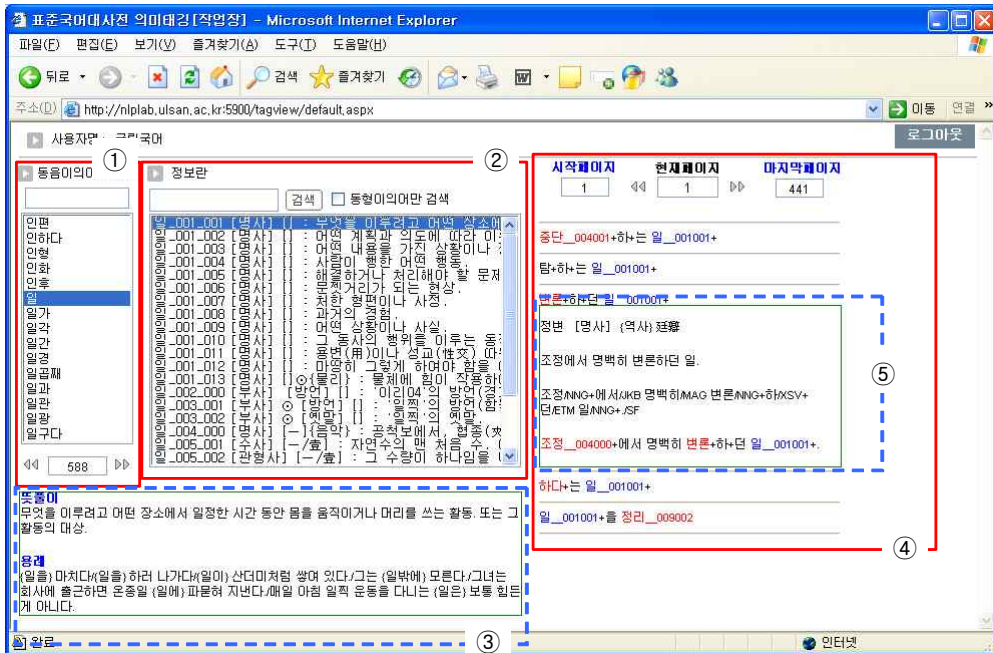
표준국어대사전 의미태깅[작업장] - Microsoft Internet Explorer

파일(F) 편집(E) 보기(V) 즐겨찾기(A) 도구(T) 도움말(H)

뒤로 검색 즐겨찾기

주소(D) http://nlplab.ulsan.ac.kr:5900/tagview/default.aspx 이동 연결

사용자명 : 코퍼국어

로그아웃

①

동음이의어

인편
인하다
인형
인화
인후
일
일가
일각
일간
일경
일곱째
일과
일관
일광
일구다

588

②

정보란

검색 동형이의어만 검색

일_001_001 [명사] [] : 무엇을 이루려고 어떤 장소에서
일_001_002 [명사] [] : 어떤 계획과 의도에 따라 이
일_001_003 [명사] [] : 어떤 내용을 가진 상황이나 
일_001_004 [명사] [] : 사람이 행한 어떤 행동.
일_001_005 [명사] [] : 해결하거나 처리해야 할 문제
일_001_006 [명사] [] : 문젯거리가 되는 현상.
일_001_007 [명사] [] : 처한 형편이나 사정.
일_001_008 [명사] [] : 과거의 경험.
일_001_009 [명사] [] : 어떤 상황이나 사실.
일_001_010 [명사] [] : 그 동사의 행위를 이루는 동
일_001_011 [명사] [] : 용변(用)이나 성교(性交) (
일_001_012 [명사] [] : 마땅히 그렇게 하여야 함을 (
일_001_013 [명사] []⊙『물리』: 물체에 힘이 작용하
일_002_000 [부사] [방언] [] : '이리04'의 방언(
일_003_001 [부사] ⊙ [방언] [] : '일찍'의 방언(
일_003_002 [부사] ⊙ [방언] [] : '일찍'의 방언
일_004_000 [명사] [一](음악) : 궁척보에서, 협종
일_005_001 [수사] [一/壹] : 자연수의 맨 처음 수.
일_005_002 [관형사] [一/壹] : 그 수량이 하나임을

③

뜻풀이
무엇을 이루려고 어떤 장소에서 일정한 시간 동안 몸을 움직이거나 머리를 쓰는 활동. 또는 그 활동의 대상.

용례
(일을) 마치다/(일을) 하러 나가다/(일이) 산더미처럼 쌓여 있다./그는 (일밖에) 모른다./그녀는 회사에 출근하면 온종일 (일에) 파묻혀 지낸다./매일 아침 일찍 운동을 다니는 (일은) 보통 힘든 게 아니다.

②

시작페이지 현재페이지 마지막페이지
1 1 441

중단__004001+하+는 일__001001+

탐+하+는 일__001001+

변론+하+던 일__001001+

⑤

정변 [명사] (역사) 廷辯

조정에서 명백히 변론하던 일.

조정/NNG+에서/JKB 명백히/MAG 변론/NNG+하/XSV+던/ETM 일/NNG+./SF

조정__004000+에서 명백히 변론+하+던 일__001001+.

하다+는 일__001001+

일__001001+를 정리__009002

④

완료 인터넷